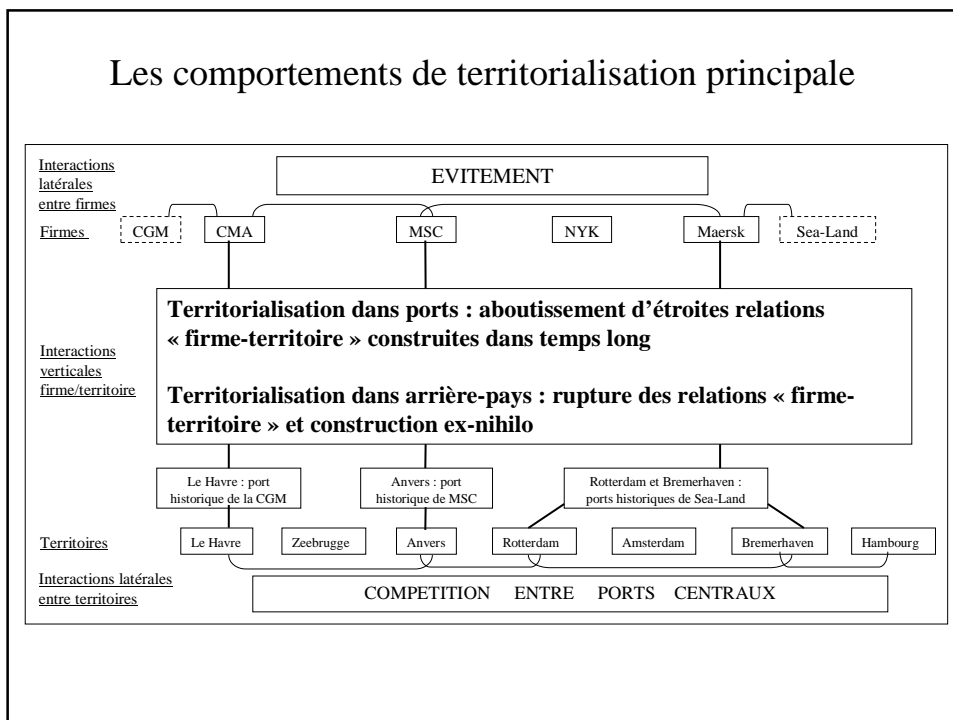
Les comportements de territorialisation principale

Interactions latérales entre firmes

EVITEMENT

Firmes

CGM

CMA

MSC

NYK

Maersk

Sea-Land

Interactions verticales firme/territoire

**Territorialisation dans ports : aboutissement d'étroites relations « firme-territoire » construites dans temps long**

**Territorialisation dans arrière-pays : rupture des relations « firme-territoire » et construction ex-nihilo**

Le Havre : port historique de la CGM

Anvers : port historique de MSC

Rotterdam et Bremerhaven : ports historiques de Sea-Land

Territoires

Le Havre

Zeebrugge

Anvers

Rotterdam

Amsterdam

Bremerhaven

Hambourg

Interactions latérales entre territoires

COMPETITION ENTRE PORTS CENTRAUX